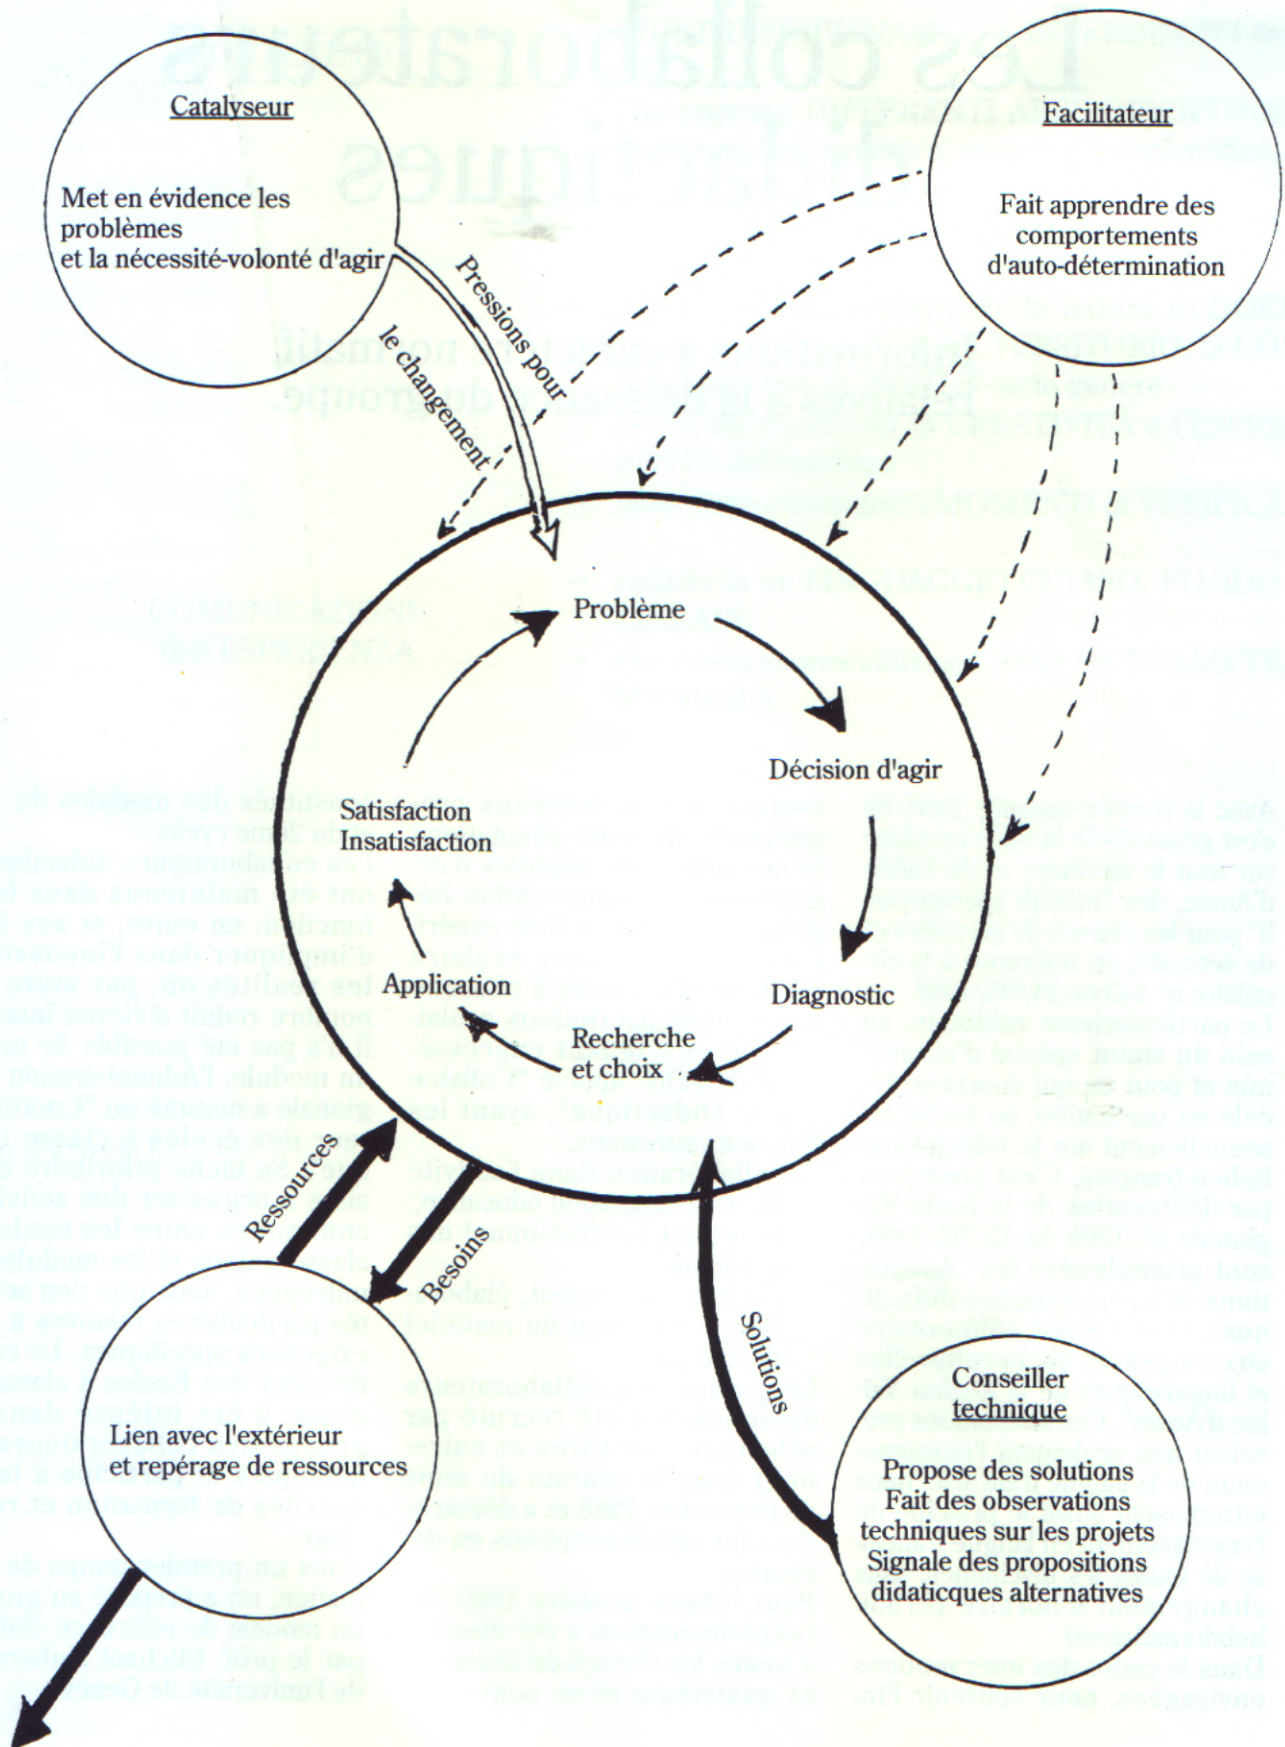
Catalyseur

Met en évidence les problèmes et la nécessité-volonté d'agir

Pressions pour le changement

Facilitateur

Fait apprendre des comportements d'auto-détermination

Problème

Décision d'agir

Diagnostic

Recherche et choix

Application

Satisfaction Insatisfaction

Ressources

Besoins

Solutions

Lien avec l'extérieur et repérage de ressources

Conseiller technique

Propose des solutions
Fait des observations techniques sur les projets
Signale des propositions didaticques alternatives